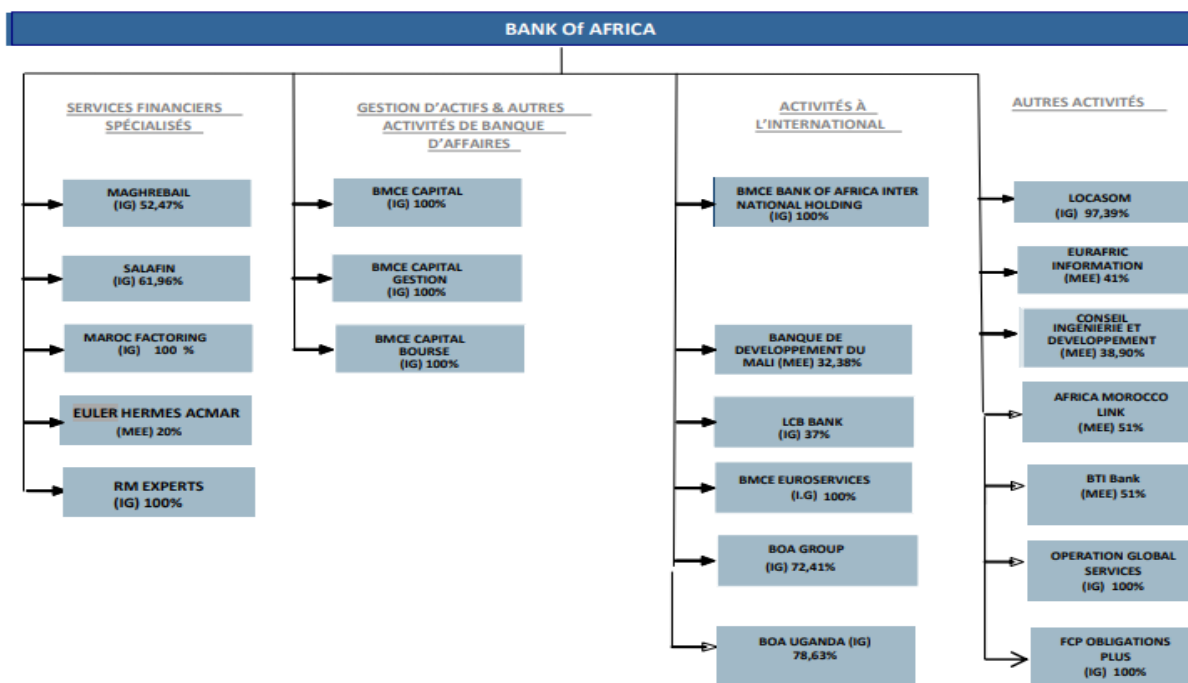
BANK Of AFRICA

SERVICES FINANCIERS SPÉCIALISÉS

MAGHREBAIL (IG) 52,47%

SALAFIN (IG) 61,96%

MAROC FACTORING (IG) 100 %

EULER HERMES ACMAR (MEE) 20%

RM EXPERTS (IG) 100%

GESTION D'ACTIFS & AUTRES ACTIVITÉS DE BANQUE D'AFFAIRES

BMCE CAPITAL (IG) 100%

BMCE CAPITAL GESTION (IG) 100%

BMCE CAPITAL BOURSE (IG) 100%

ACTIVITÉS À L'INTERNATIONAL

BMCE BANK OF AFRICA INTER NATIONAL HOLDING (IG) 100%

BANQUE DE DEVELOPPEMENT DU MALI (MEE) 32,38%

LCB BANK (IG) 37%

BMCE EUROSERVICES (I.G) 100%

BOA GROUP (IG) 72,41%

BOA UGANDA (IG) 78,63%

AUTRES ACTIVITÉS

LOCASOM (IG) 97,39%

EURAFRIC INFORMATION (MEE) 41%

CONSEIL INGENIERIE ET DEVELOPPEMENT (MEE) 38,90%

AFRICA MOROCCO LINK (MEE) 51%

BTI Bank (MEE) 51%

OPERATION GLOBAL SERVICES (IG) 100%

FCP OBLIGATIONS PLUS (IG) 100%